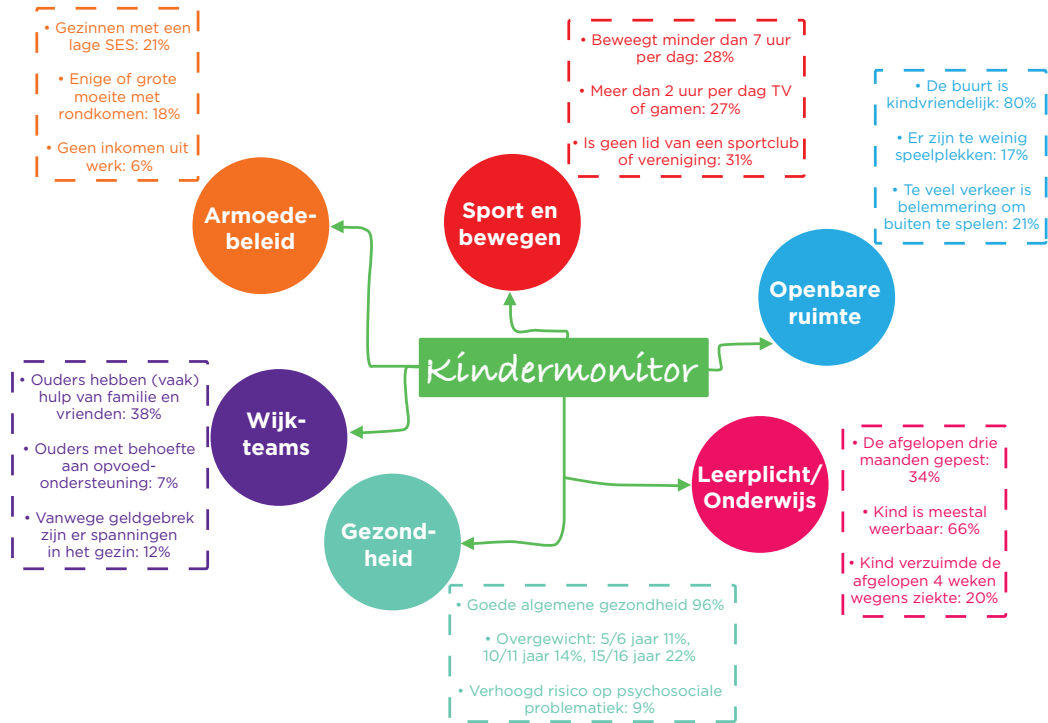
• Gezinnen met een lage SES: 21%

• Enige of grote moeite met rondkomen: 18%

• Geen inkomen uit werk: 6%

Armoede-beleid

• Beweegt minder dan 7 uur per dag: 28%

• Meer dan 2 uur per dag TV of gamen: 27%

• Is geen lid van een sportclub of vereniging: 31%

Sport en bewegen

• De buurt is kindvriendelijk: 80%

• Er zijn te weinig speelplekken: 17%

• Te veel verkeer is belemmering om buiten te spelen: 21%

Openbare ruimte

Kindermonitor

• Ouders hebben (vaak) hulp van familie en vrienden: 38%

• Ouders met behoefte aan opvoed-ondersteuning: 7%

• Vanwege geldgebrek zijn er spanningen in het gezin: 12%

Wijk-teams

• De afgelopen drie maanden gepest: 34%

• Kind is meestal weerbaar: 66%

• Kind verzuimde de afgelopen 4 weken wegens ziekte: 20%

Leerplicht/ Onderwijs

Gezond-heid

• Goede algemene gezondheid 96%

• Overgewicht: 5/6 jaar 11%, 10/11 jaar 14%, 15/16 jaar 22%

• Verhoogd risico op psychosociale problematiek: 9%